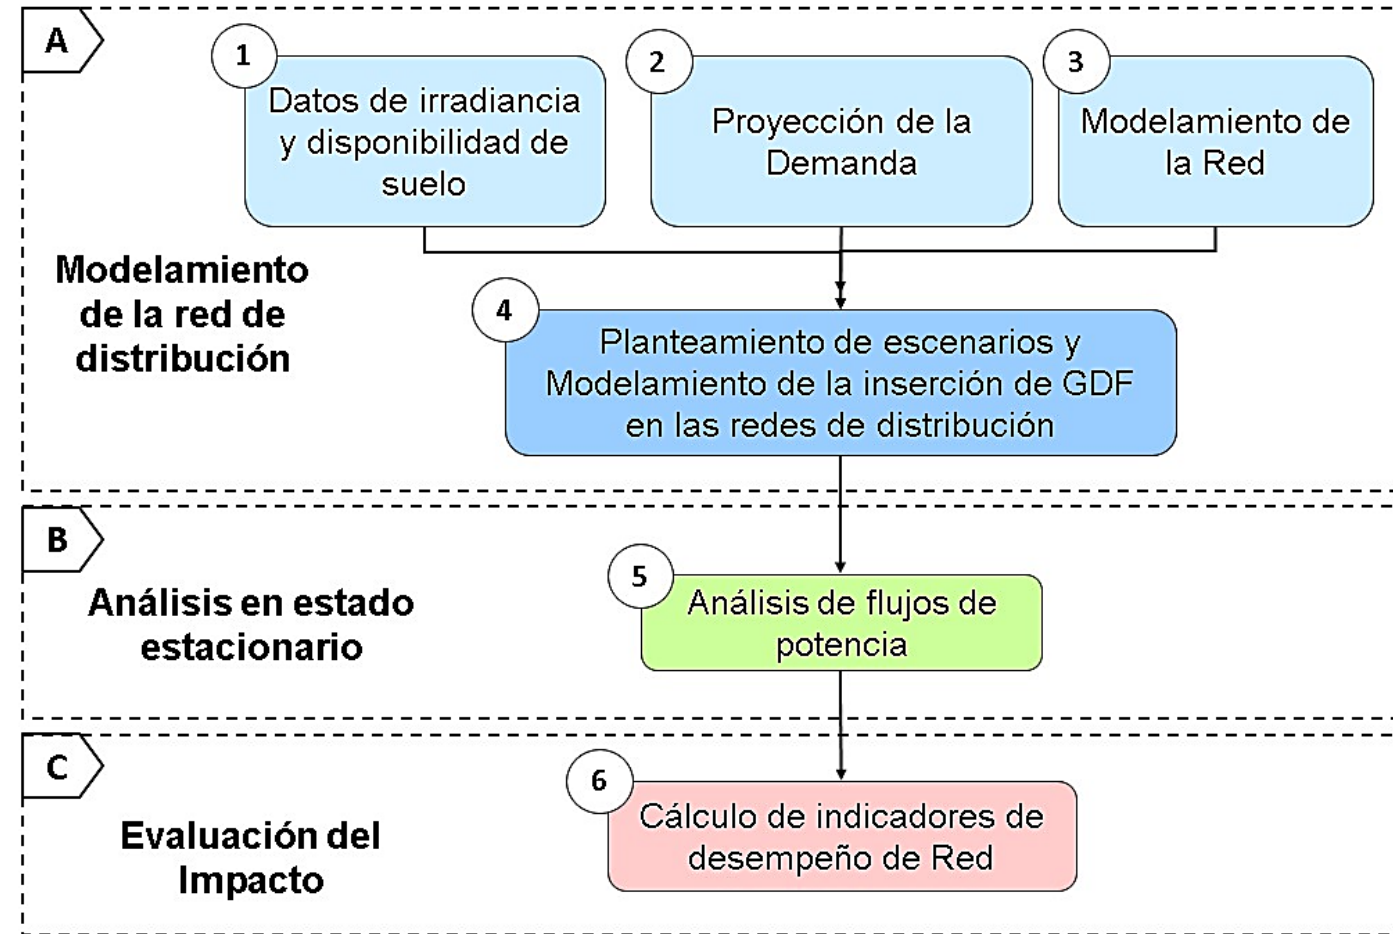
A

1 Datos de irradiancia y disponibilidad de suelo

2 Proyección de la Demanda

3 Modelamiento de la Red

Modelamiento de la red de distribución

4 Planteamiento de escenarios y Modelamiento de la inserción de GDF en las redes de distribución

B

Análisis en estado estacionario

5 Análisis de flujos de potencia

C

Evaluación del Impacto

6 Cálculo de indicadores de desempeño de Red